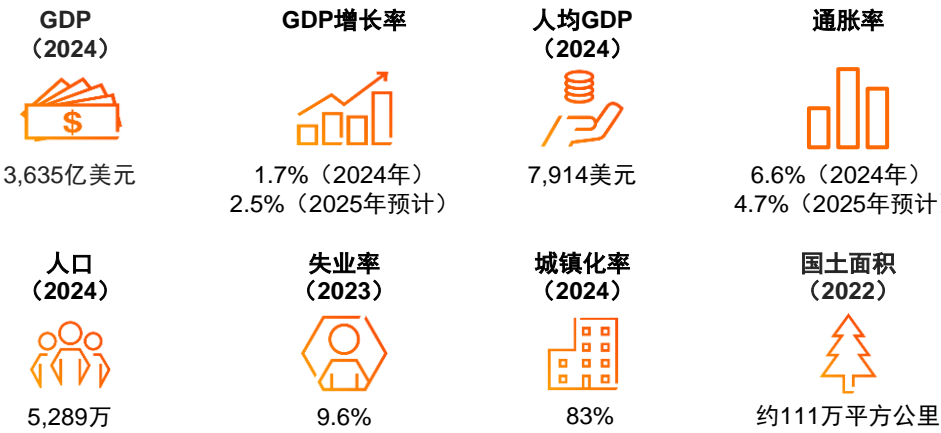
GDP
（2024）

3,635亿美元

GDP增长率

1.7%（2024年）
2.5%（2025年预计）

人均GDP
（2024）

7,914美元

通胀率

6.6%（2024年）
4.7%（2025年预计

人口
（2024）

5,289万

失业率
（2023）

9.6%

城镇化率
（2024）

83%

国土面积
（2022）

约111万平方公里